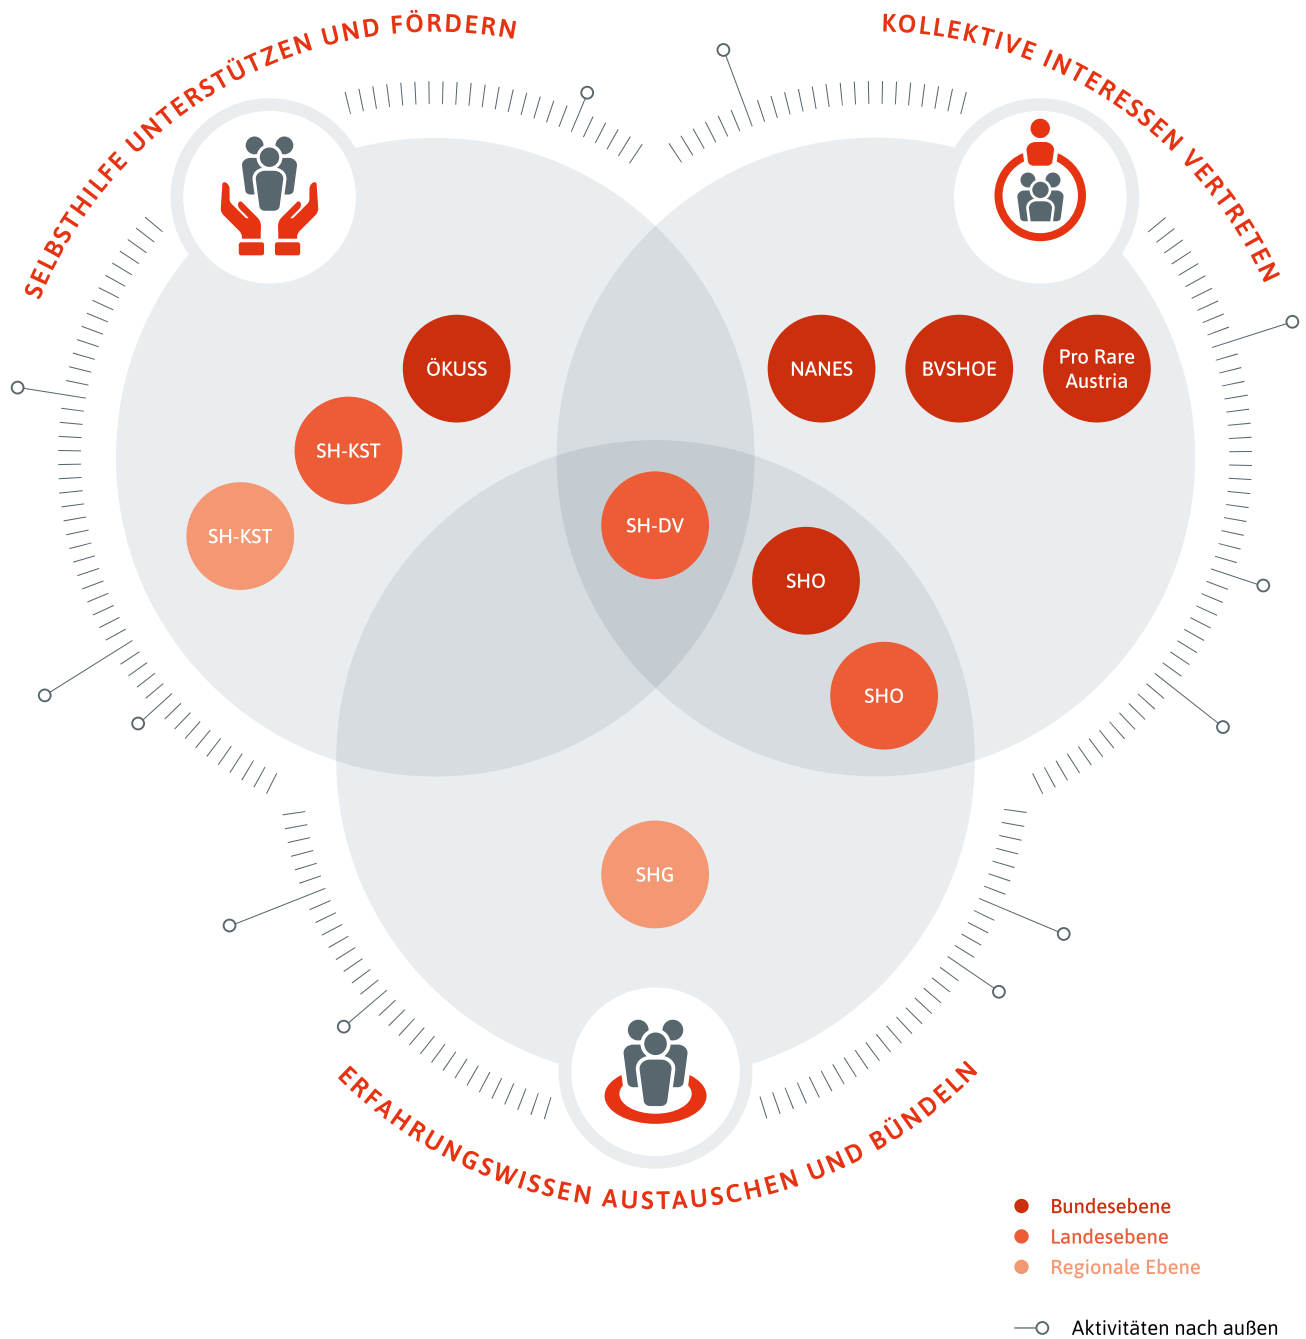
SELBSTHILFE UNTERSTÜTZEN UND FÖRDERN

KOLLEKTIVE INTERESSEN VERTRETEN

ÖKUSS

SH-KST

SH-KST

NANES

BVSHOE

Pro Rare Austria

SH-DV

SHO

SHO

SHG

ERFAHRUNGSWISSEN AUSTAUSCHEN UND BÜNDELN

Bundesebene
Landesebene
Regionale Ebene

Aktivitäten nach außen